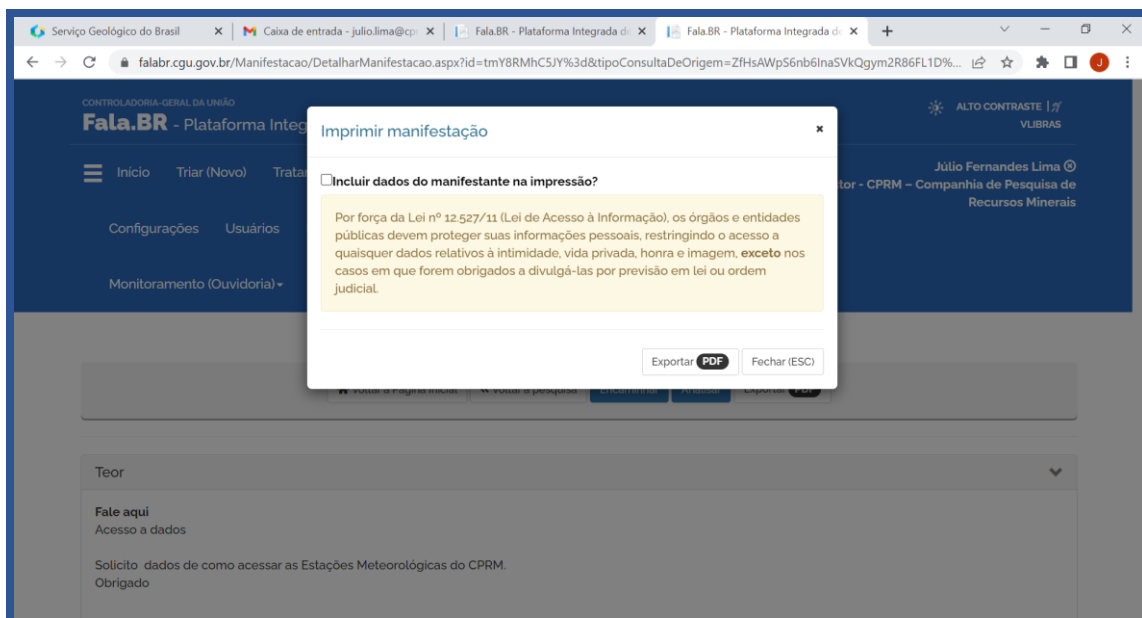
Serviço Geológico do Brasil ×
Caixa de entrada - julio.lima@cp ×
Fala.BR - Plataforma Integrada d ×
Fala.BR - Plataforma Integrada d ×
+

falabr.cgu.gov.br/Manifestacao/DetalharManifestacao.aspx?id=tmY8RMhC5JY%3d&tipoConsultaDeOrigem=ZfHsAWpS6nb6InaSVkQgym2R86FL1D%...

CONTROLADORIA-GERAL DA UNIÃO
Fala.BR - Plataforma Integ

ALTO CONTRASTE | VLIBRAS

Início Triar (Novo) Trata

Júlio Fernandes Lima
tor - CPRM – Companhia de Pesquisa de Recursos Minerais

Configurações Usuários

Monitoramento (Ouvidoria)

Imprimir manifestação ×

Incluir dados do manifestante na impressão?

Por força da Lei nº 12.527/11 (Lei de Acesso à Informação), os órgãos e entidades públicas devem proteger suas informações pessoais, restringindo o acesso a quaisquer dados relativos à intimidade, vida privada, honra e imagem, **exceto** nos casos em que forem obrigados a divulgá-las por previsão em lei ou ordem judicial.

Exportar PDF Fechar (ESC)

Voltar à Página Inicial Voltar à pesquisa Encaminhar Analisar Exportar PDF

Teor

Fale aqui
Acesso a dados

Solicito dados de como acessar as Estações Meteorológicas do CPRM.
Obrigado